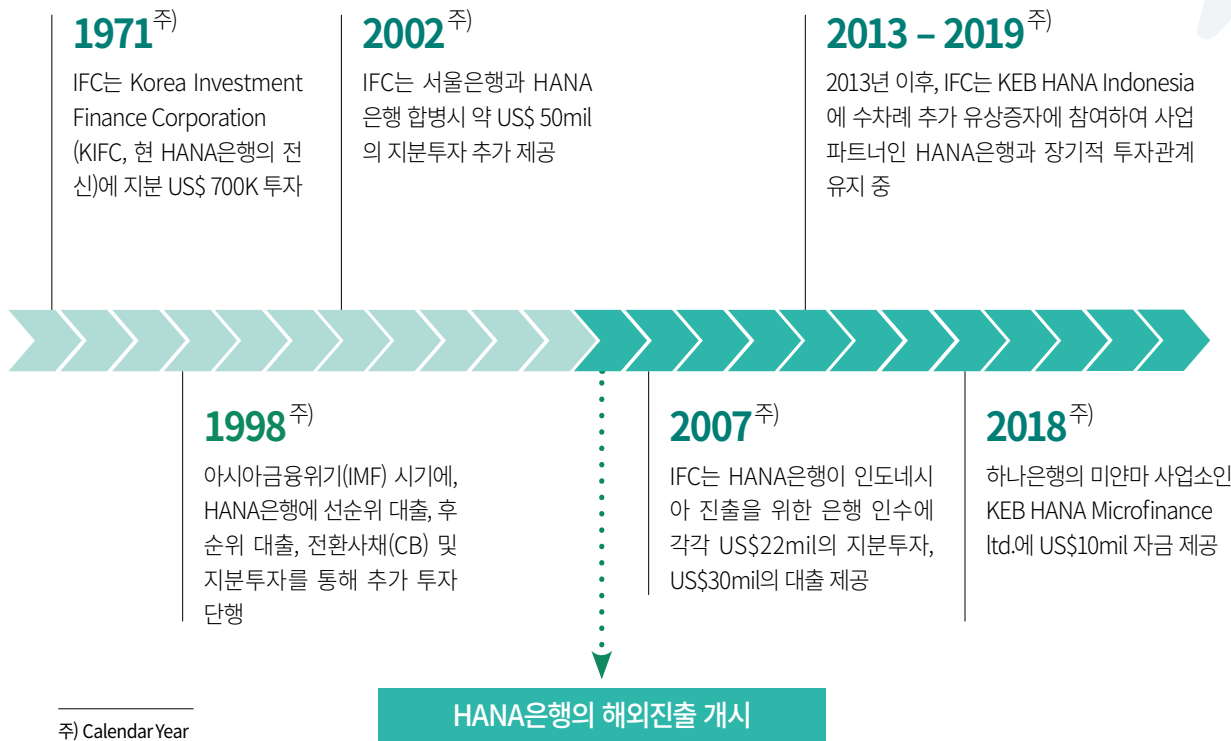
1971$^{주)}$
IFC는 Korea Investment Finance Corporation (KIFC, 현 HANA은행의 전신)에 지분 US$ 700K 투자

2002$^{주)}$
IFC는 서울은행과 HANA은행 합병시 약 US$ 50mil의 지분투자 추가 제공

2013 – 2019$^{주)}$
2013년 이후, IFC는 KEB HANA Indonesia에 수차례 추가 유상증자에 참여하여 사업 파트너인 HANA은행과 장기적 투자관계 유지 중

1998$^{주)}$
아시아금융위기(IMF) 시기에, HANA은행에 선순위 대출, 후순위 대출, 전환사채(CB) 및 지분투자를 통해 추가 투자 단행

2007$^{주)}$
IFC는 HANA은행이 인도네시아 진출을 위한 은행 인수에 각각 US$22mil의 지분투자, US$30mil의 대출 제공

2018$^{주)}$
하나은행의 미얀마 사업소인 KEB HANA Microfinance ltd.에 US$10mil 자금 제공

HANA은행의 해외진출 개시

주) Calendar Year